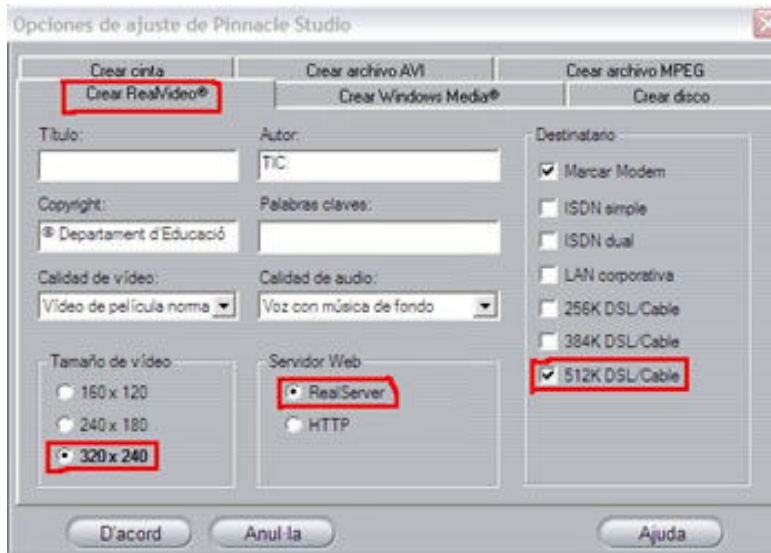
Opciones de ajuste de Pinnacle Studio

Crear cinta
Crear archivo AVI
Crear archivo MPEG
Crear RealVideo®
Crear Windows Media®
Crear disco

Título:

Autor:
TIC

Copyright:
® Departament d'Educació

Palabras claves:

Calidad de vídeo:
Vídeo de película norma

Calidad de audio:
Voz con música de fondo

Tamaño de vídeo
160 x 120
240 x 180
320 x 240

Servidor Web
RealServer
HTTP

Destinatario
Marcar Modem
ISDN simple
ISDN dual
LAN corporativa
256K DSL/Cable
384K DSL/Cable
512K DSL/Cable

D'acord
Anul·la
Ajuda